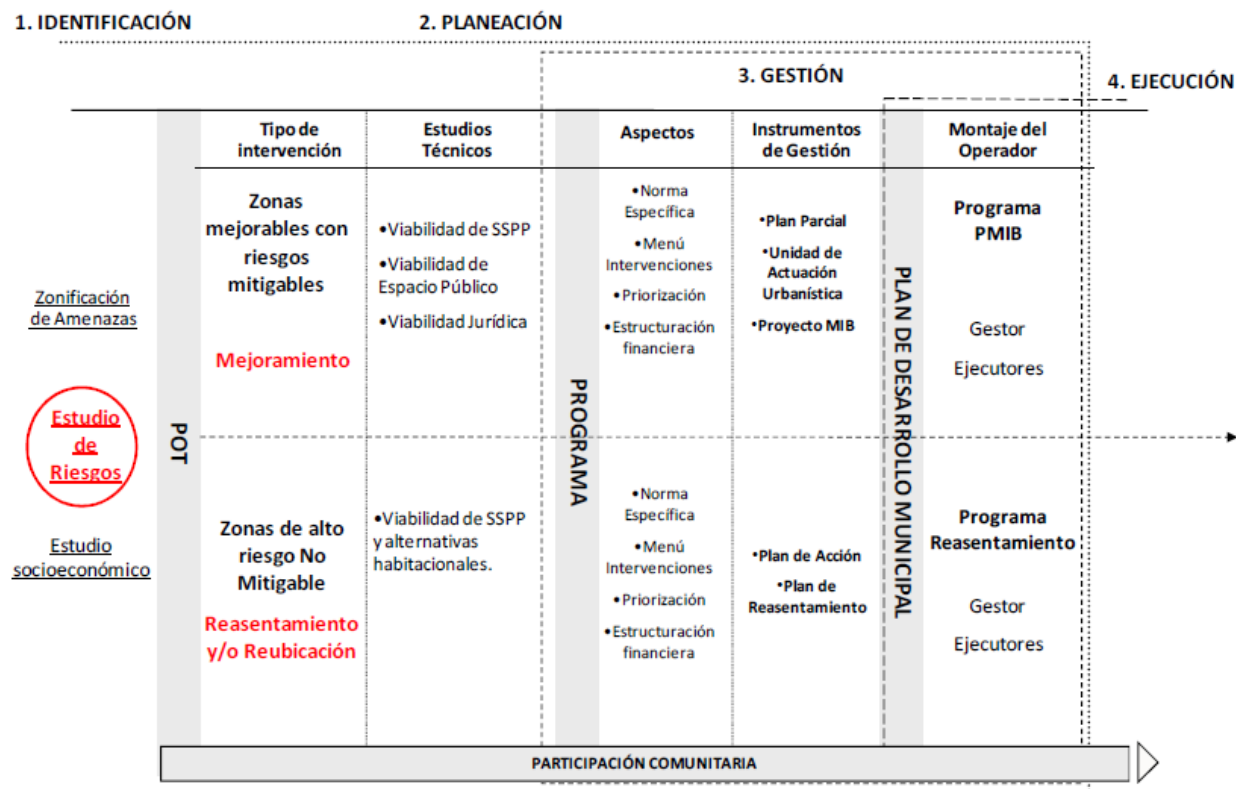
1. IDENTIFICACIÓN

2. PLANEACIÓN

3. GESTIÓN

4. EJECUCIÓN

Zonificación de Amenazas

Estudio de Riesgos

Estudio socioeconómico

POT

| Tipo de intervención | Estudios Técnicos | Aspectos | Instrumentos de Gestión | Montaje del Operador |
|---|---|---|---|---|
| Zonas mejorables con riesgos mitigables<br>Mejoramiento | •Viabilidad de SSPP<br>•Viabilidad de Espacio Público<br>•Viabilidad Jurídica | •Norma Específica<br>•Menú Intervenciones<br>•Priorización<br>•Estructuración financiera | •Plan Parcial<br>•Unidad de Actuación Urbanística<br>•Proyecto MIB | Programa PMIB<br>Gestor<br>Ejecutores |
| Zonas de alto riesgo No Mitigable<br>Reasentamiento y/o Reubicación | •Viabilidad de SSPP y alternativas habitacionales. | •Norma Específica<br>•Menú Intervenciones<br>•Priorización<br>•Estructuración financiera | •Plan de Acción<br>•Plan de Reasentamiento | Programa Reasentamiento<br>Gestor<br>Ejecutores |

PROGRAMA

PLAN DE DESARROLLO MUNICIPAL

PARTICIPACIÓN COMUNITARIA